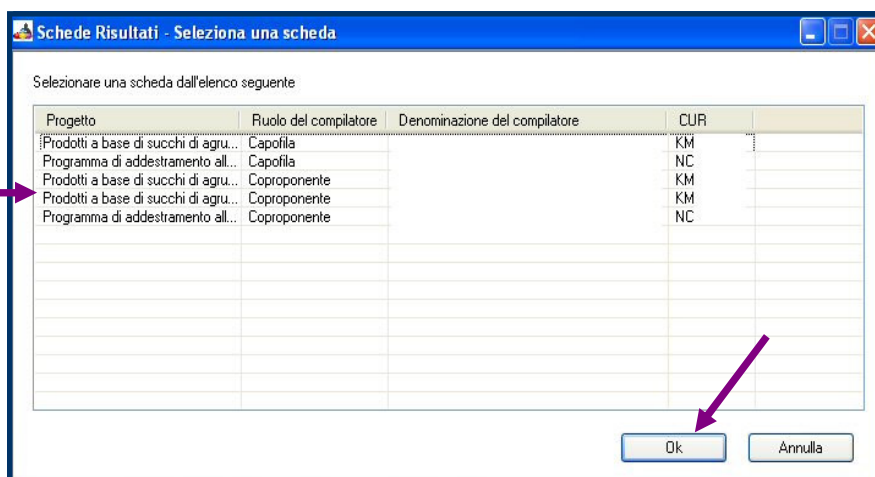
Schede Risultati - Seleziona una scheda

Selezionare una scheda dall'elenco seguente

| Progetto | Ruolo del compilatore | Denominazione del compilatore | CUR |
|---|---|---|---|
| Prodotti a base di succhi di agru... | Capofila | | KM |
| Programma di addestramento all... | Capofila | | NC |
| Prodotti a base di succhi di agru... | Coproponente | | KM |
| Prodotti a base di succhi di agru... | Coproponente | | KM |
| Programma di addestramento all... | Coproponente | | NC |

Ok
Annulla